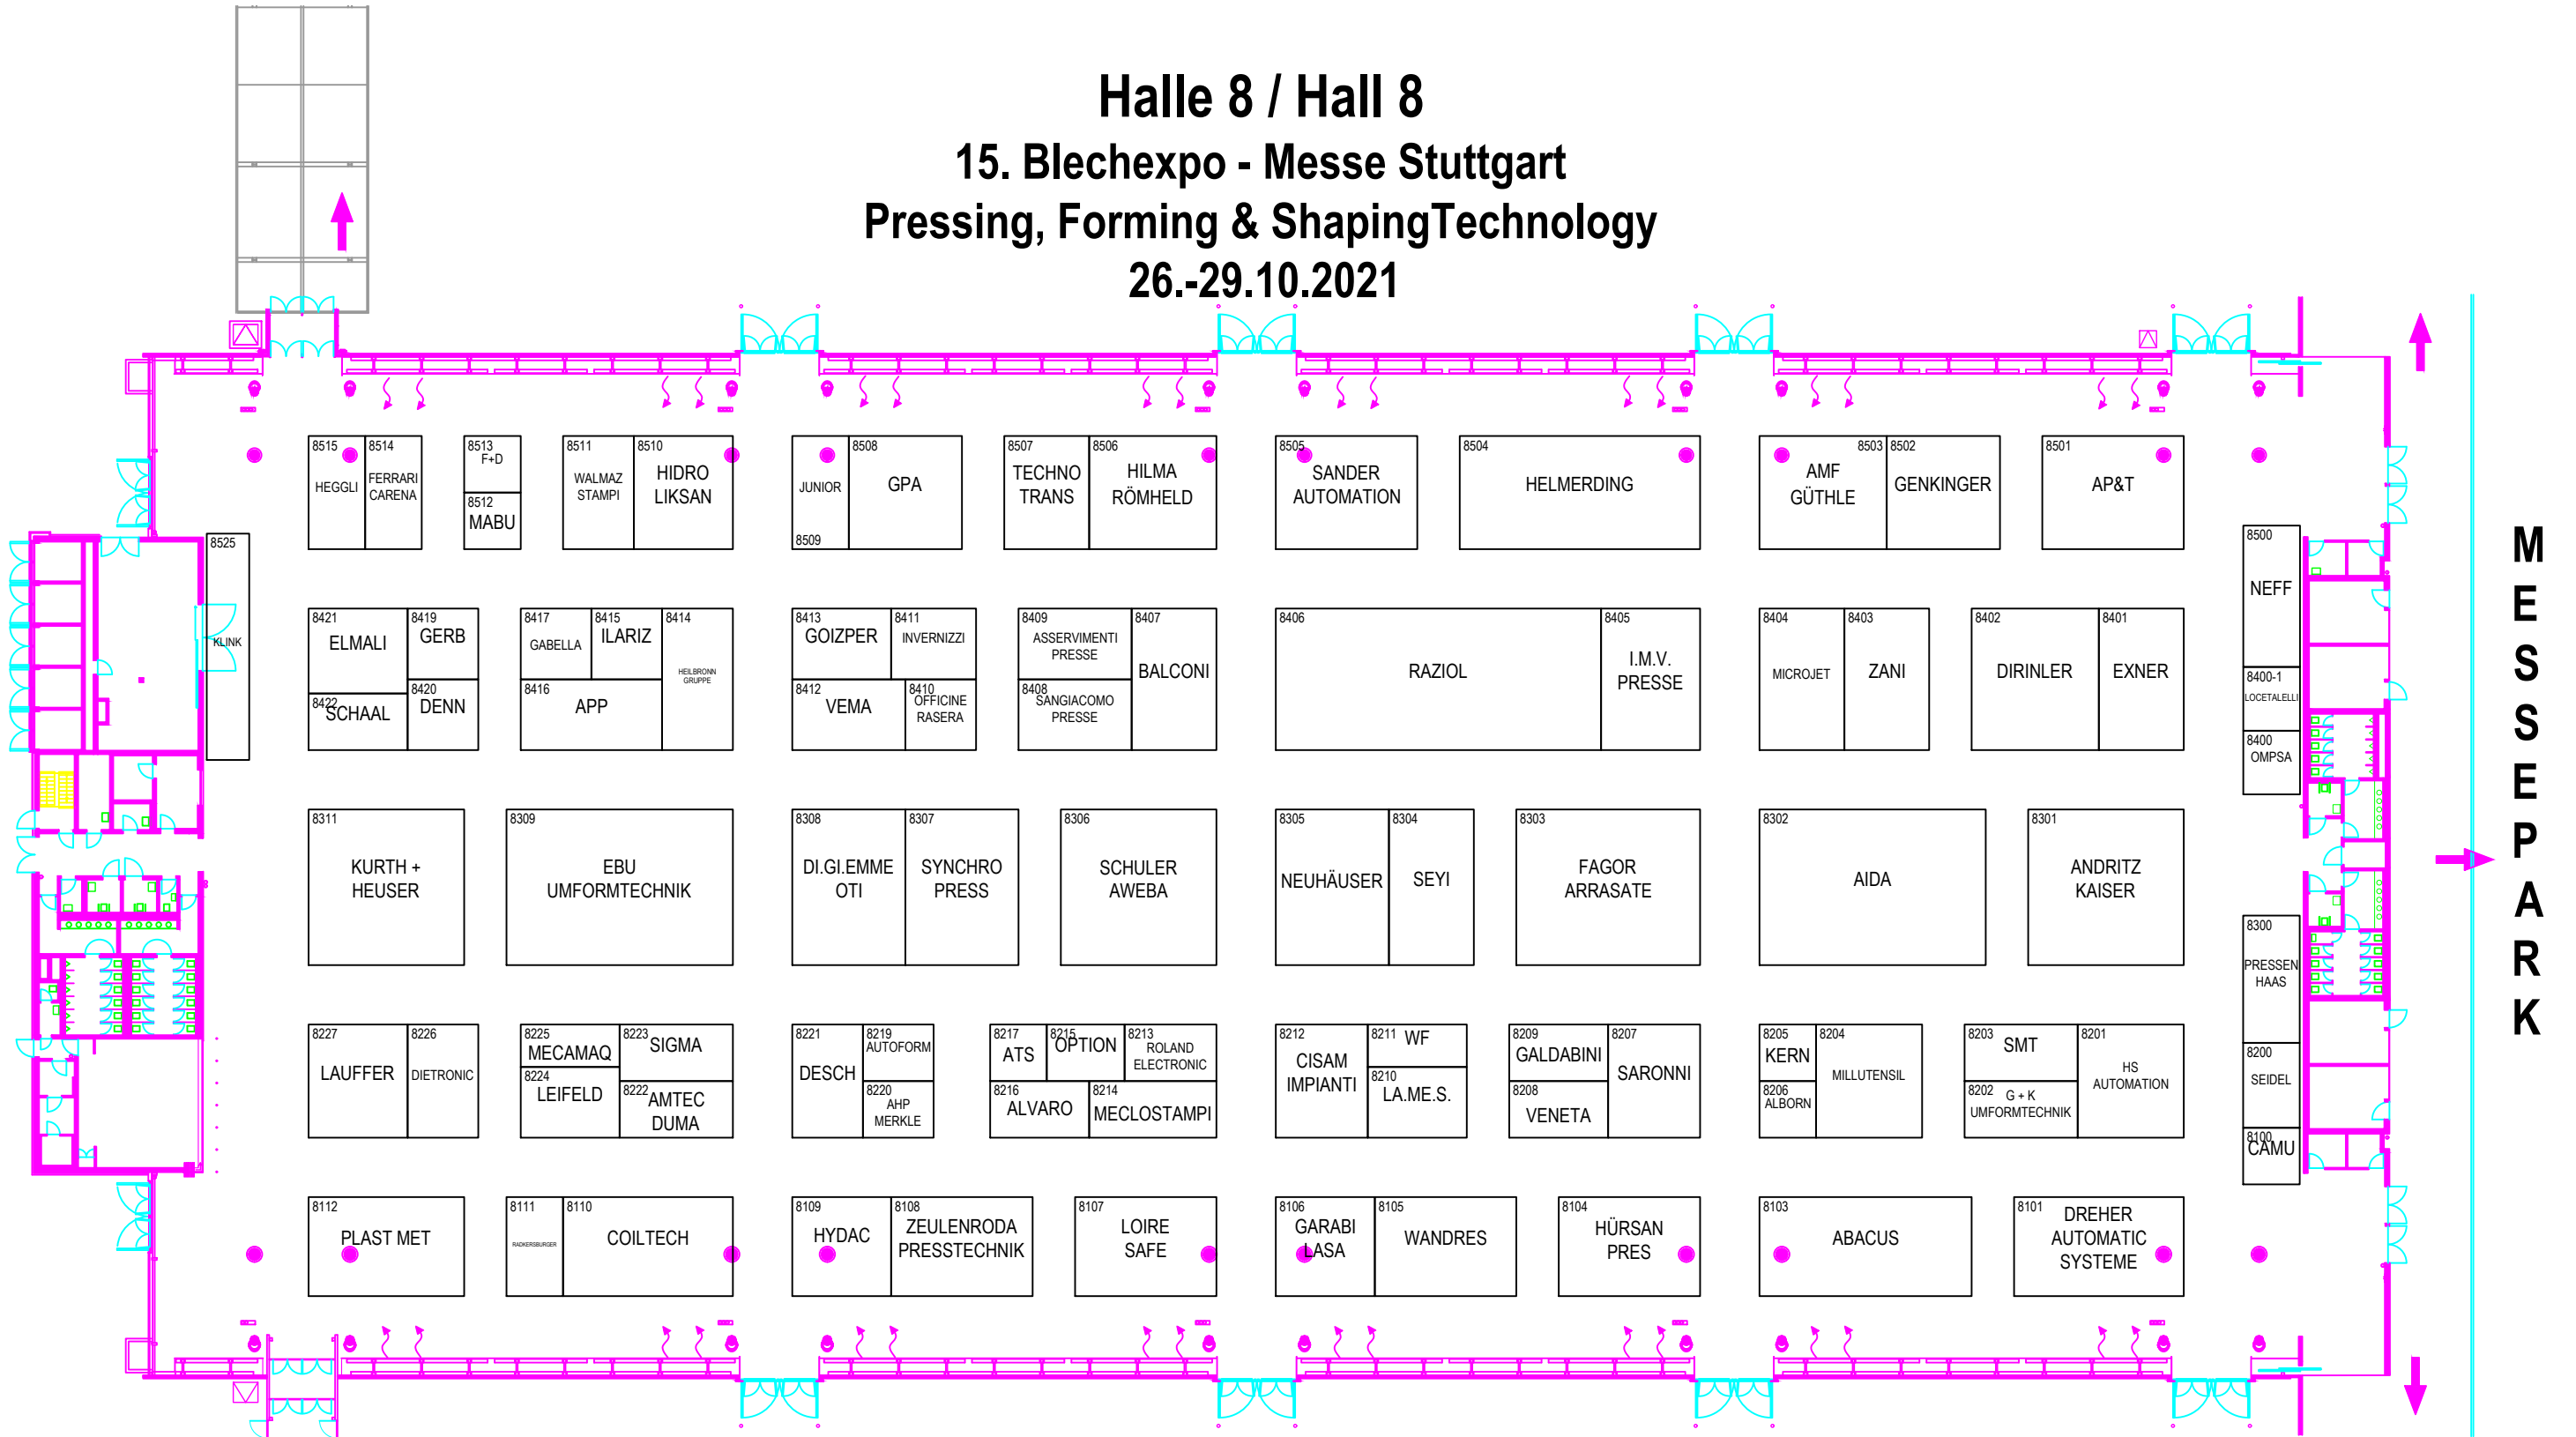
Halle 8 / Hall 8
15. Blechexpo - Messe Stuttgart
Pressing, Forming & ShapingTechnology
26.-29.10.2021

8515 HEGGLI
8514 FERRARI CARENA
8513 F+D
8512 MABU
8511 WALMAZ STAMPI
8510 HIDRO LIKSAN
JUNIOR 8509
8508 GPA
8507 TECHNO TRANS
8506 HILMA RÖMHELD
8505 SANDER AUTOMATION
8504 HELMERDING
AMF GÜTHLE 8503
8502 GENKINGER
8501 AP&T

8525 KLINK

8421 ELMALI
8419 GERB
8422 SCHAAL
8420 DENN
8417 GABELLA
8415 ILARIZ
8414 HEILBRONN GRUPPE
8416 APP
8413 GOIZPER
8411 INVERNIZZI
8412 VEMA
8410 OFFICINE RASERA
8409 ASSERVIMENTI PRESSE
8408 SANGIACOMO PRESSE
8407 BALCONI
8406 RAZIOL
8405 I.M.V. PRESSE
8404 MICROJET
8403 ZANI
8402 DIRINLER
8401 EXNER

8500 NEFF
8400-1 LOCETALELLI
8400 OMPSA

8311 KURTH + HEUSER
8309 EBU UMFORMTECHNIK
8308 DI.GI.EMME OTI
8307 SYNCHRO PRESS
8306 SCHULER AWEBA
8305 NEUHÄUSER
8304 SEYI
8303 FAGOR ARRASATE
8302 AIDA
8301 ANDRITZ KAISER

8300 PRESSEN HAAS

8227 LAUFFER
8226 DIETRONIC
8225 MECAMAQ
8223 SIGMA
8224 LEIFELD
8222 AMTEC DUMA
8221 DESCH
8219 AUTOFORM
8220 AHP MERKLE
8217 ATS
8215 OPTION
8213 ROLAND ELECTRONIC
8216 ALVARO
8214 MECLOSTAMPI
8212 CISAM IMPIANTI
8211 WF
8210 LA.ME.S.
8209 GALDABINI
8207 SARONNI
8208 VENETA
8205 KERN
8204 MILLUTENSIL
8206 ALBORN
8203 SMT
8201 HS AUTOMATION
8202 G + K UMFORMTECHNIK

8200 SEIDEL
8100 CAMU

8112 PLAST MET
8111 RADKERSBURGER
8110 COILTECH
8109 HYDAC
8108 ZEULENRODA PRESSTECHNIK
8107 LOIRE SAFE
8106 GARABI LASA
8105 WANDRES
8104 HÜRSAN PRES
8103 ABACUS
8101 DREHER AUTOMATIC SYSTEME

MESSEPARK